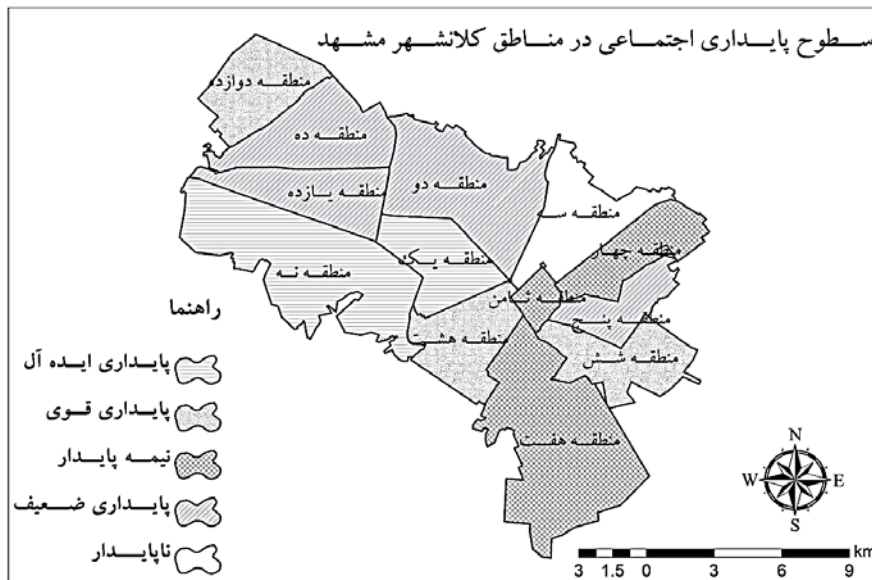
سطوح پایداری اجتماعی در مناطق کلانشهر مشهد

منطقه دوازده
منطقه ده
منطقه دو
منطقه یازده
منطقه سه
منطقه یک
منطقه نه
منطقه چهار
منطقه ثامن
منطقه پنج
منطقه هشت
منطقه شش
منطقه هفت

راهنما
پایداری ایده آل
پایداری قوی
نیمه پایدار
پایداری ضعیف
ناپایدار

N
W
E
S

3 1.5 0 3 6 9 km